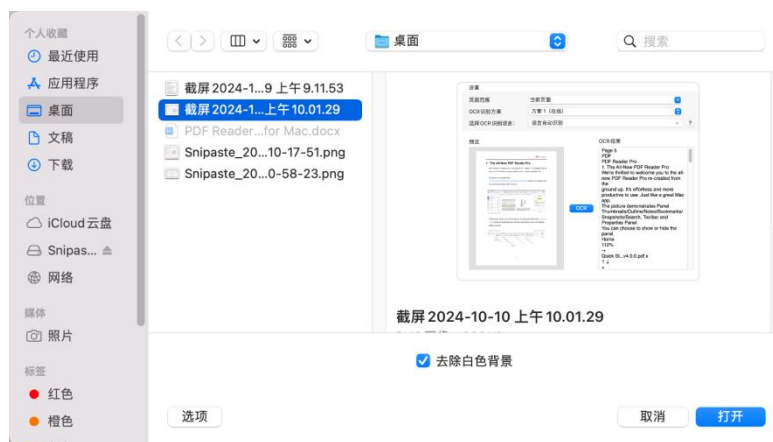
个人收藏
最近使用
应用程序
桌面
文稿
下载
位置
iCloud云盘
Snipas...
网络
媒体
照片
标签
红色
橙色

桌面
搜索

截屏 2024-1...9 上午9.11.53
截屏 2024-1...上午10.01.29
PDF Reader...for Mac.docx
Snipaste_20...10-17-51.png
Snipaste_20...0-58-23.png

设置
页面范围 当前页面
OCR识别方案 方案 1 (在线)
选择OCR识别语言 语言自动识别
预览
OCR
OCR结果
Page 5
PDF
PDF Reader Pro
1. The All-New PDF Reader Pro
We're thrilled to welcome you to the all-new PDF Reader Pro re-created from the ground up. It's effortless and more productive to use. Just like a great Mac app.
The picture demonstrates Panel Thumbnails/Outline/Notes/Bookmarks/Snapshots/Search, Toolbar and Properties Panel.
You can choose to show or hide the panel.
Home
112%
Quick St...v4.0.0.pdf x

截屏 2024-10-10 上午10.01.29

去除白色背景

选项
取消
打开